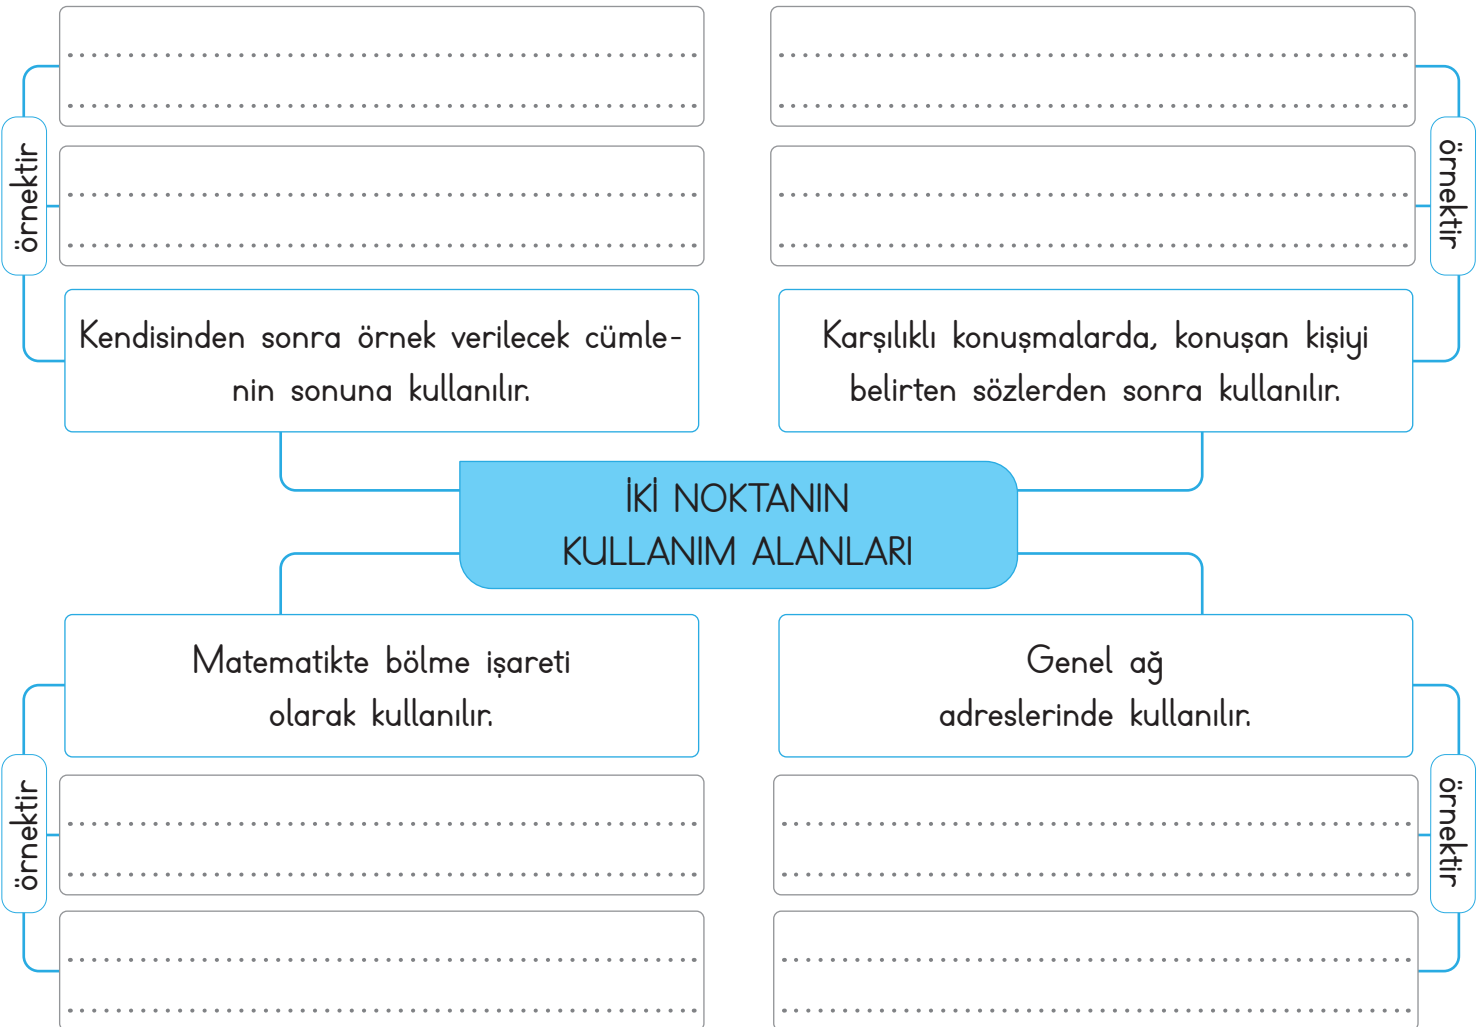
örnektir

Kendisinden sonra örnek verilecek cümlenin sonuna kullanılır.

örnektir

Karşılıklı konuşmalarda, konuşan kişiyi belirten sözlerden sonra kullanılır.

İKİ NOKTANIN KULLANIM ALANLARI

Matematikte bölme işareti olarak kullanılır.

örnektir

Genel ağ adreslerinde kullanılır.

örnektir